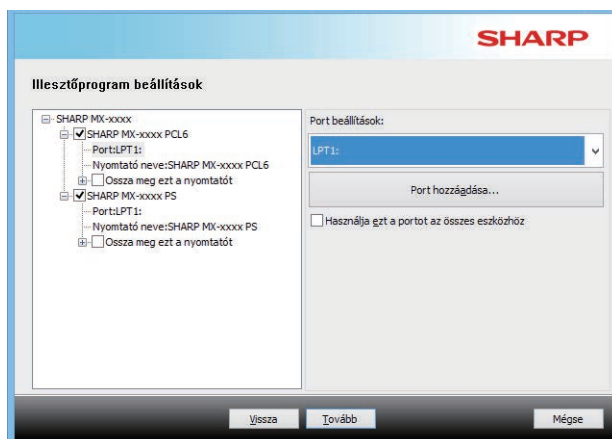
SHARP

Illesztőprogram beállítások

SHARP MX-xxxx
SHARP MX-xxxx PCL6
Port:LPT1:
Nyomtató neve:SHARP MX-xxxx PCL6
Ossza meg ezt a nyomtatót
SHARP MX-xxxx PS
Port:LPT1:
Nyomtató neve:SHARP MX-xxxx PS
Ossza meg ezt a nyomtatót

Port beállítások:
LPT1:
Port hozzáadása...
Használja ezt a portot az összes eszközhöz

Vissza
Tovább
Mégse